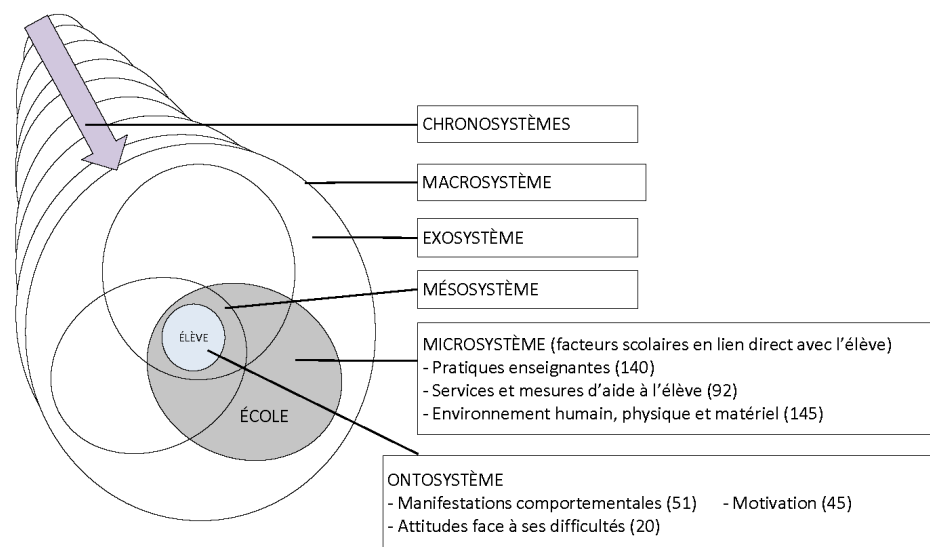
CHRONOSYSTÈMES

MACROSYSTÈME

EXOSYSTÈME

MÉSOSYSTÈME

ÉLÈVE

ÉCOLE

MICROSYSTÈME (facteurs scolaires en lien direct avec l'élève)
- Pratiques enseignantes (140)
- Services et mesures d'aide à l'élève (92)
- Environnement humain, physique et matériel (145)

ONTOSYSTÈME
- Manifestations comportementales (51) - Motivation (45)
- Attitudes face à ses difficultés (20)